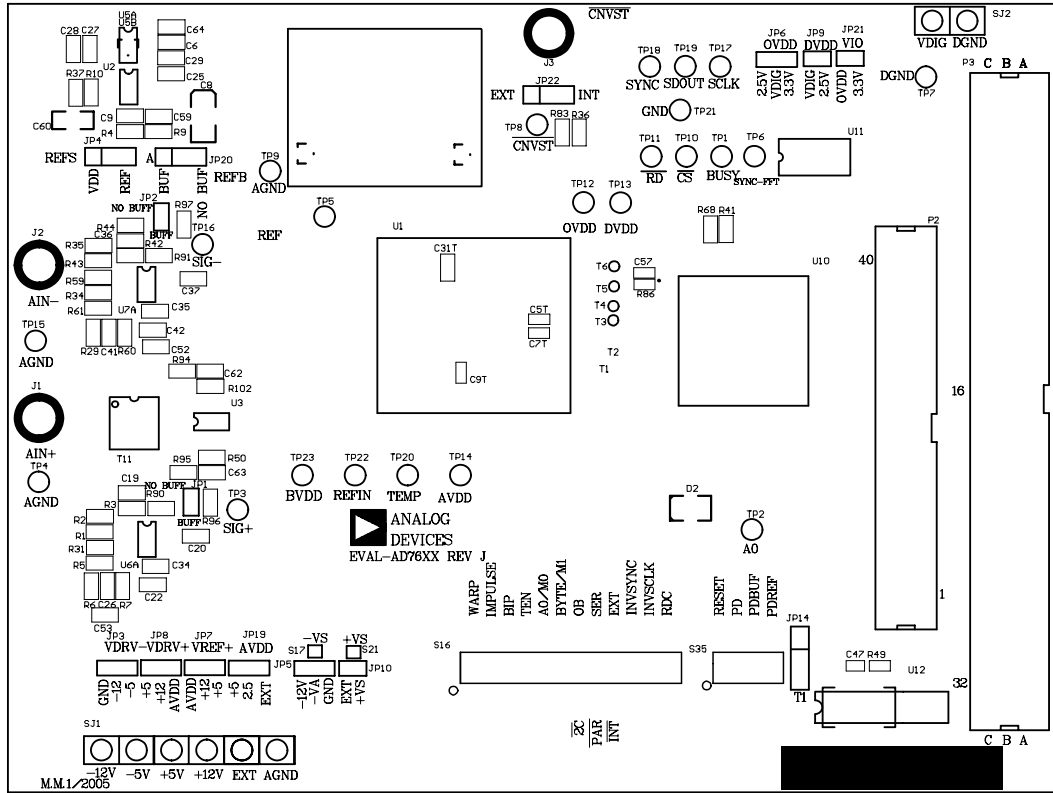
C28 C27 U5A U6B C64 C6 C29 C25
U2
R37 R10
C8
C60 C9 C59
R4 R9
JP4
REFS A JP20
VDD REF BUF BUF REFB
TP9
AGND
CNVST
J3
EXT JP22 INT
TP8 R83 R36
CNVST
TP18 TP19 TP17
SYNC SDOUT SCLK
GND TP21
JP6 OVDD JP9 DVDD JP21 VIO
2.5V VDIG 3.3V VDIG 2.5V OVDD 3.3V
SJ2
VDIG DGND
DGND TP7
P3 C B A
TP11 TP10 TP1 TP6
RD CS BUSY SYNC-FFT
U11
TP12 TP13
OVDD DVDD
TP5
JP2
NO BUFF R97
NO
BUFF
R44 C36 R42 TP16
SIG-
R91
J2
R35 R43 R59 R34 R61
C37
AIN-
U7A C35
C42
TP15 R29 C41 R60
AGND C52
R94 C62
R102
REF
U1
C31T
C5T
C7T
C9T
T6 C57 T5 R86 T4 T3
T2
T1
R68 R41
P2
40
U10
16
J1
AIN+
TP4
AGND
T11
U3
R95 R50
C63
C19
NO BUFF
R3 R90 JP1
BUFF R96 TP3
SIG+
C20
R2 R1 R31 R5
U6A C34
C22
R6 C26 R7
C53
TP23 TP22 TP20 TP14
BVDD REFIN TEMP AVDD
ANALOG
DEVICES
EVAL-AD76XX REV J
D2
TP2
A0
1
WARP IMPULSE BIP TEN A0/M0 BYTE/M1 OB SER EXT INVSYNC INVSCLK RDC
RESET PD PDBUF PDREF
JP3 JP8 JP7 JP19
VDRV- VDRV+ VREF+ AVDD
GND -12 -5 +5 +12 AVDD +12 +5 +5 2.5 EXT
S17 -VS +VS S21
JP5 JP10
-12V -VA GND EXT +VS
S16
S35
JP14
T1
C47 R49
U12
32
2C
PAR
INT
C B A
SJ1
-12V -5V +5V +12V EXT AGND
M.M.1/2005